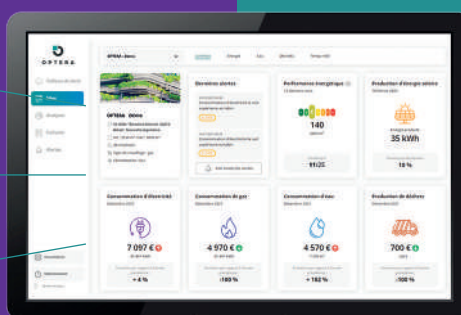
OPTERA

Tableau de bord
Sites
Analyses
Factures
Alertes

OPTERA - démo

Dernières alertes
Performance énergétique
140
Production d'énergie solaire
35 kWh
18 %

Conservation d'électricité
7 097 €
+ 4 %

Conservation de gaz
4 970 €
-100 %

Consommation d'eau
4 570 €
+ 182 %

Production de déchets
700 €
-100 %